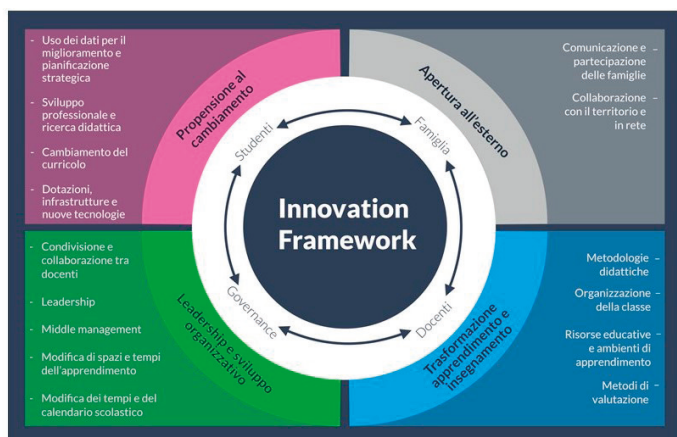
- Uso dei dati per il miglioramento e pianificazione strategica

- Sviluppo professionale e ricerca didattica

- Cambiamento del curricolo

- Dotazioni, infrastrutture e nuove tecnologie

Comunicazione e partecipazione delle famiglie -

Collaborazione con il territorio e in rete -

Propensione al cambiamento

Apertura all'esterno

Studenti

Famiglia

Innovation Framework

Governance

Docenti

Leadership e sviluppo organizzativo

Trasformazione apprendimento e insegnamento

- Condivisione e collaborazione tra docenti

- Leadership

- Middle management

- Modifica di spazi e tempi dell'apprendimento

- Modifica dei tempi e del calendario scolastico

Metodologie didattiche -

Organizzazione della classe -

Risorse educative e ambienti di apprendimento -

Metodi di valutazione -